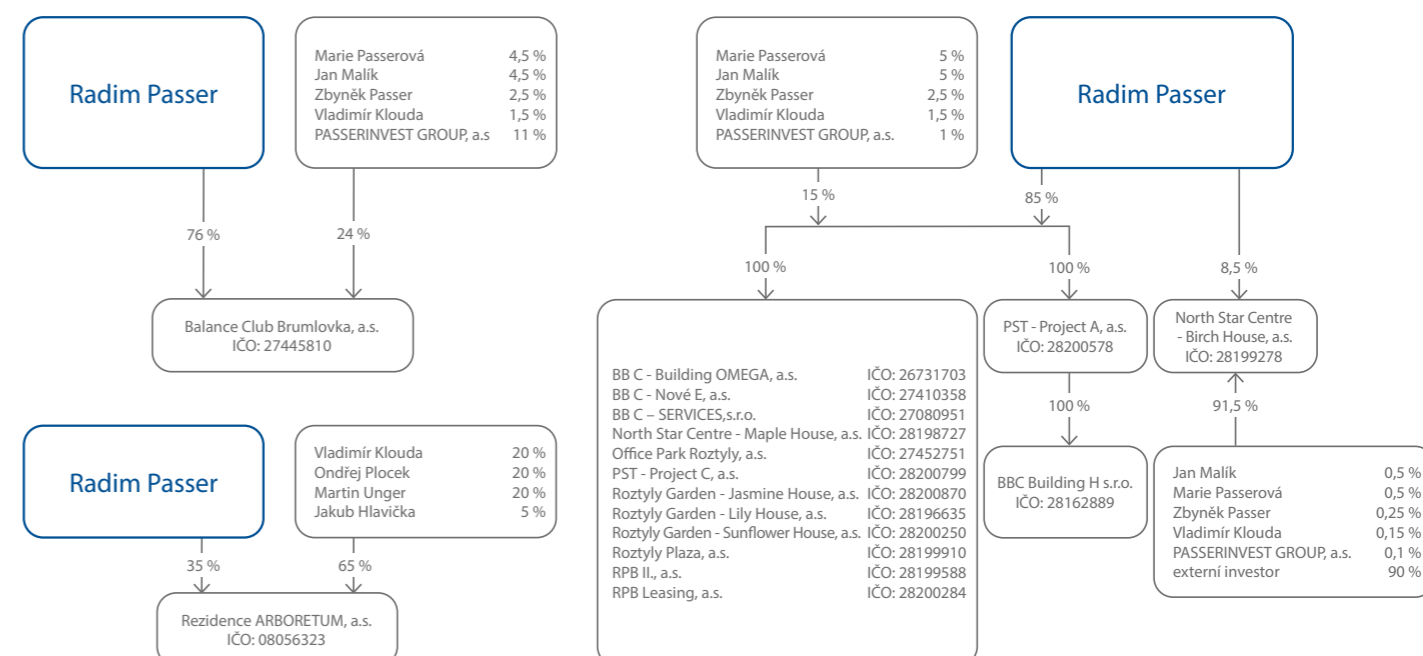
Radim Passer

| | |
|---|---|
| Marie Passerová | 4,5 % |
| Jan Malík | 4,5 % |
| Zbyněk Passer | 2,5 % |
| Vladimír Klouda | 1,5 % |
| PASSERINVEST GROUP, a.s | 11 % |

76 %

24 %

Balance Club Brumlovka, a.s.
IČO: 27445810

Radim Passer

| | |
|---|---|
| Vladimír Klouda | 20 % |
| Ondřej Plocek | 20 % |
| Martin Unger | 20 % |
| Jakub Hlavička | 5 % |

35 %

65 %

Rezidence ARBORETUM, a.s.
IČO: 08056323

| | |
|---|---|
| Marie Passerová | 5 % |
| Jan Malík | 5 % |
| Zbyněk Passer | 2,5 % |
| Vladimír Klouda | 1,5 % |
| PASSERINVEST GROUP, a.s. | 1 % |

Radim Passer

15 %

85 %

100 %

100 %

8,5 %

| | |
|---|---|
| BB C - Building OMEGA, a.s. | IČO: 26731703 |
| BB C - Nové E, a.s. | IČO: 27410358 |
| BB C – SERVICES,s.r.o. | IČO: 27080951 |
| North Star Centre - Maple House, a.s. | IČO: 28198727 |
| Office Park Roztyly, a.s. | IČO: 27452751 |
| PST - Project C, a.s. | IČO: 28200799 |
| Roztyly Garden - Jasmine House, a.s. | IČO: 28200870 |
| Roztyly Garden - Lily House, a.s. | IČO: 28196635 |
| Roztyly Garden - Sunflower House, a.s. | IČO: 28200250 |
| Roztyly Plaza, a.s. | IČO: 28199910 |
| RPB II., a.s. | IČO: 28199588 |
| RPB Leasing, a.s. | IČO: 28200284 |

PST - Project A, a.s.
IČO: 28200578

100 %

BBC Building H s.r.o.
IČO: 28162889

North Star Centre - Birch House, a.s.
IČO: 28199278

91,5 %

| | |
|---|---|
| Jan Malík | 0,5 % |
| Marie Passerová | 0,5 % |
| Zbyněk Passer | 0,25 % |
| Vladimír Klouda | 0,15 % |
| PASSERINVEST GROUP, a.s. | 0,1 % |
| externí investor | 90 % |